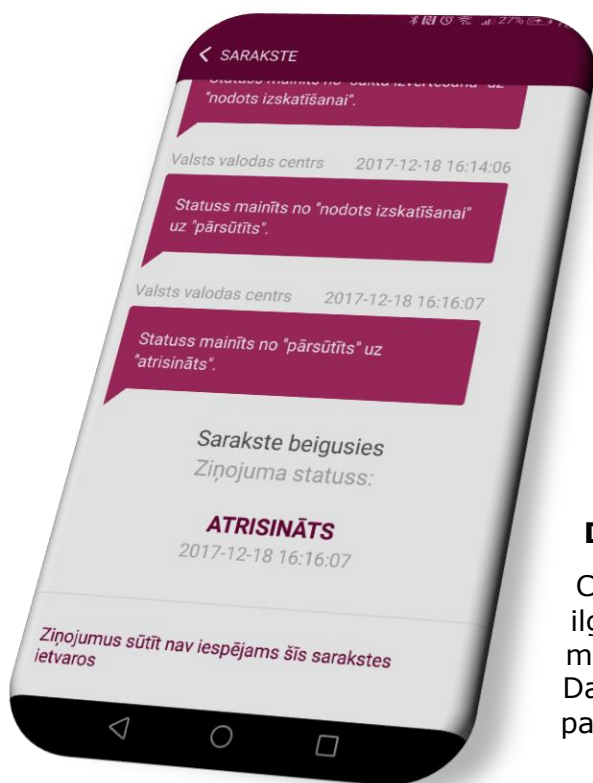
< SARAKSTE

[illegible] "nodots izskatīšanai".

Valsts valodas centrs 2017-12-18 16:14:06

Statuss mainīts no "nodots izskatīšanai" uz "pārsūtīts".

Valsts valodas centrs 2017-12-18 16:16:07

Statuss mainīts no "pārsūtīts" uz "atrisināts".

Sarakste beigusies
Ziņojuma statuss:

ATRISINĀTS
2017-12-18 16:16:07

Ziņojumus sūtīt nav iespējams šīs sarakstes ietvaros

D

C
ilg
m
Da
pa